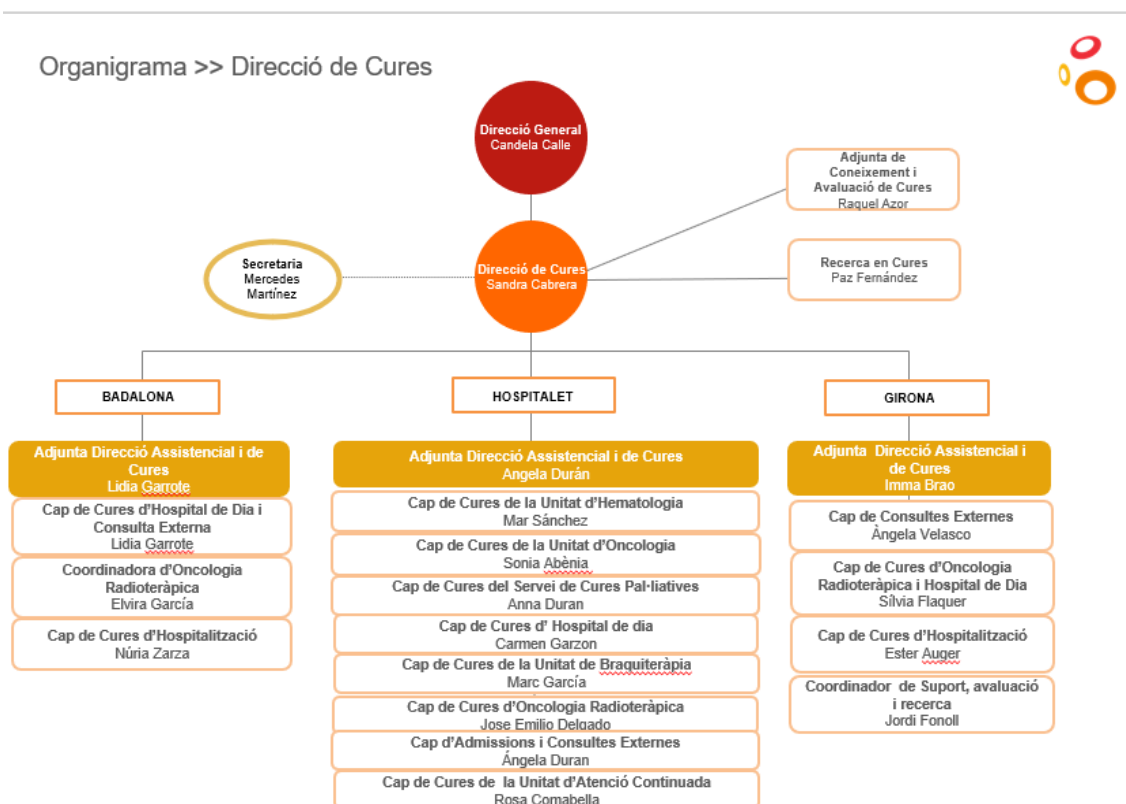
Organigrama >> Direcció de Cures

Direcció General
Candela Calle

Adjunta de Coneixement i Avaluació de Cures
Raquel Azor

Secretaria
Mercedes Martínez

Direcció de Cures
Sandra Cabrera

Recerca en Cures
Paz Fernández

BADALONA

HOSPITALET

GIRONA

Adjunta Direcció Assistencial i de Cures
Lidia Garrote

Cap de Cures d'Hospital de Dia i Consulta Externa
Lidia Garrote

Coordinadora d'Oncologia Radioteràpica
Elvira García

Cap de Cures d'Hospitalització
Núria Zarza

Adjunta Direcció Assistencial i de Cures
Angela Durán

Cap de Cures de la Unitat d'Hematologia
Mar Sánchez

Cap de Cures de la Unitat d'Oncologia
Sonia Abènia

Cap de Cures del Servei de Cures Pal·liatives
Anna Duran

Cap de Cures d' Hospital de dia
Carmen Garzon

Cap de Cures de la Unitat de Braquiteràpia
Marc García

Cap de Cures d'Oncologia Radioteràpica
Jose Emilio Delgado

Cap d'Admissions i Consultes Externes
Ángela Duran

Cap de Cures de la Unitat d'Atenció Continuada
Rosa Comabella

Adjunta Direcció Assistencial i de Cures
Imma Brao

Cap de Consultes Externes
Àngela Velasco

Cap de Cures d'Oncologia Radioteràpica i Hospital de Dia
Sílvia Flaquer

Cap de Cures d'Hospitalització
Ester Auger

Coordinador de Suport, avaluació i recerca
Jordi Fonoll